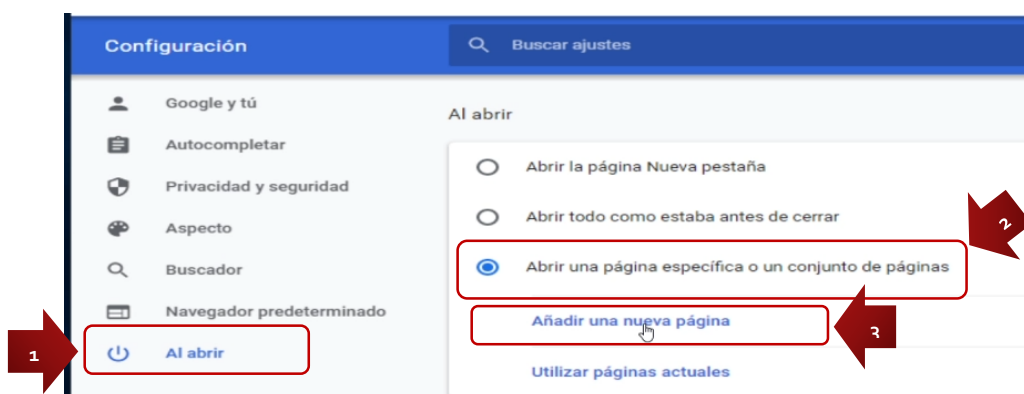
Configuración

Buscar ajustes

Google y tú

Autocompletar

Privacidad y seguridad

Aspecto

Buscador

Navegador predeterminado

Al abrir

Al abrir

Abrir la página Nueva pestaña

Abrir todo como estaba antes de cerrar

Abrir una página específica o un conjunto de páginas

Añadir una nueva página

Utilizar páginas actuales

1

2

3